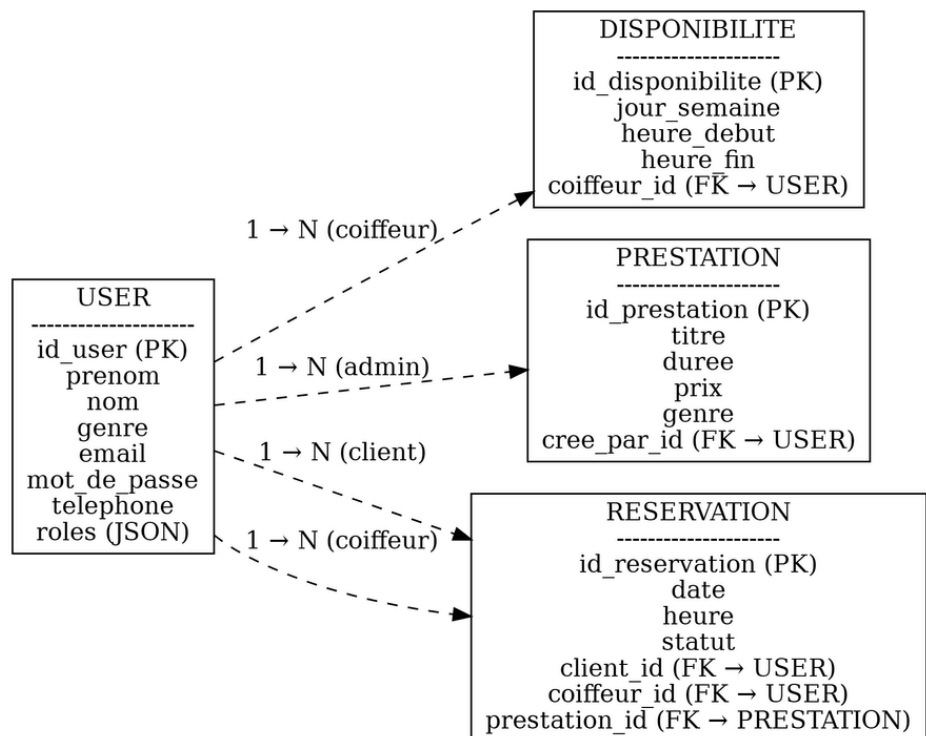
DISPONIBILITE
--------------------
id_disponibilite (PK)
jour_semaine
heure_debut
heure_fin
coiffeur_id (FK → USER)

PRESTATION
--------------------
id_prestation (PK)
titre
duree
prix
genre
cree_par_id (FK → USER)

USER
--------------------
id_user (PK)
prenom
nom
genre
email
mot_de_passe
telephone
roles (JSON)

1 → N (coiffeur)

1 → N (admin)

1 → N (client)

1 → N (coiffeur)

RESERVATION
--------------------
id_reservation (PK)
date
heure
statut
client_id (FK → USER)
coiffeur_id (FK → USER)
prestation_id (FK → PRESTATION)